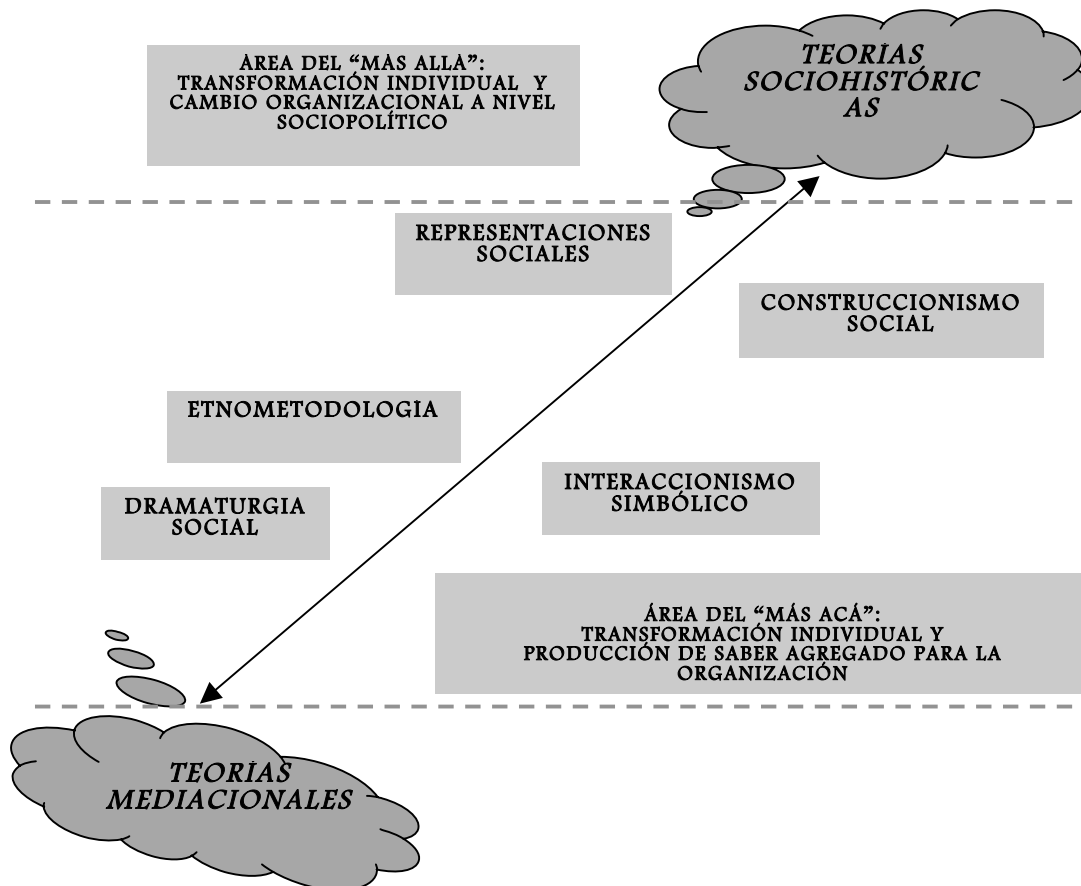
ÁREA DEL "MÁS ALLÁ": TRANSFORMACIÓN INDIVIDUAL Y CAMBIO ORGANIZACIONAL A NIVEL SOCIOPOLÍTICO

TEORÍAS SOCIOHISTÓRIC AS

REPRESENTACIONES SOCIALES

CONSTRUCCIONISMO SOCIAL

ETNOMETODOLOGIA

INTERACCIONISMO SIMBÓLICO

DRAMATURGIA SOCIAL

ÁREA DEL "MÁS ACÁ": TRANSFORMACIÓN INDIVIDUAL Y PRODUCCIÓN DE SABER AGREGADO PARA LA ORGANIZACIÓN

TEORÍAS MEDIACIONALES